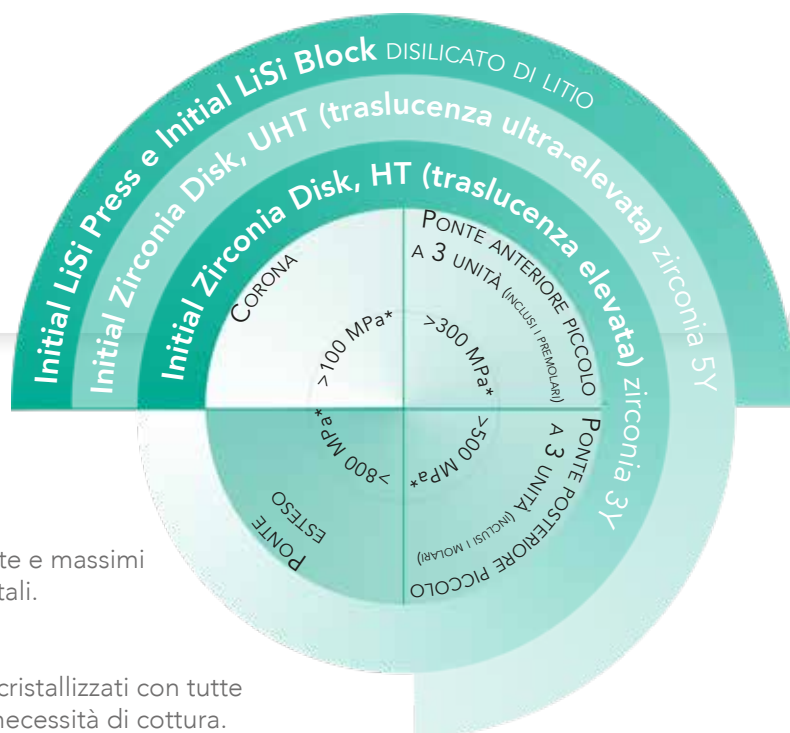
Initial LiSi Press e Initial LiSi Block DISILICATO DI LITIO

Initial Zirconia Disk, UHT (traslucenza ultra-elevata) zirconia 5Y

Initial Zirconia Disk, HT (traslucenza elevata) zirconia 3Y

CORONA

>100 MPa*

PONTE ANTERIORE PICCOLO A 3 UNITÀ (INCLUSI I PREMOLARI)

>300 MPa*

PONTE POSTERIORE PICCOLO A 3 UNITÀ (INCLUSI I MOLARI)

>500 MPa*

PONTE ESTESO

>800 MPa*

te e massimi tali.

cristallizzati con tutte necessità di cottura.